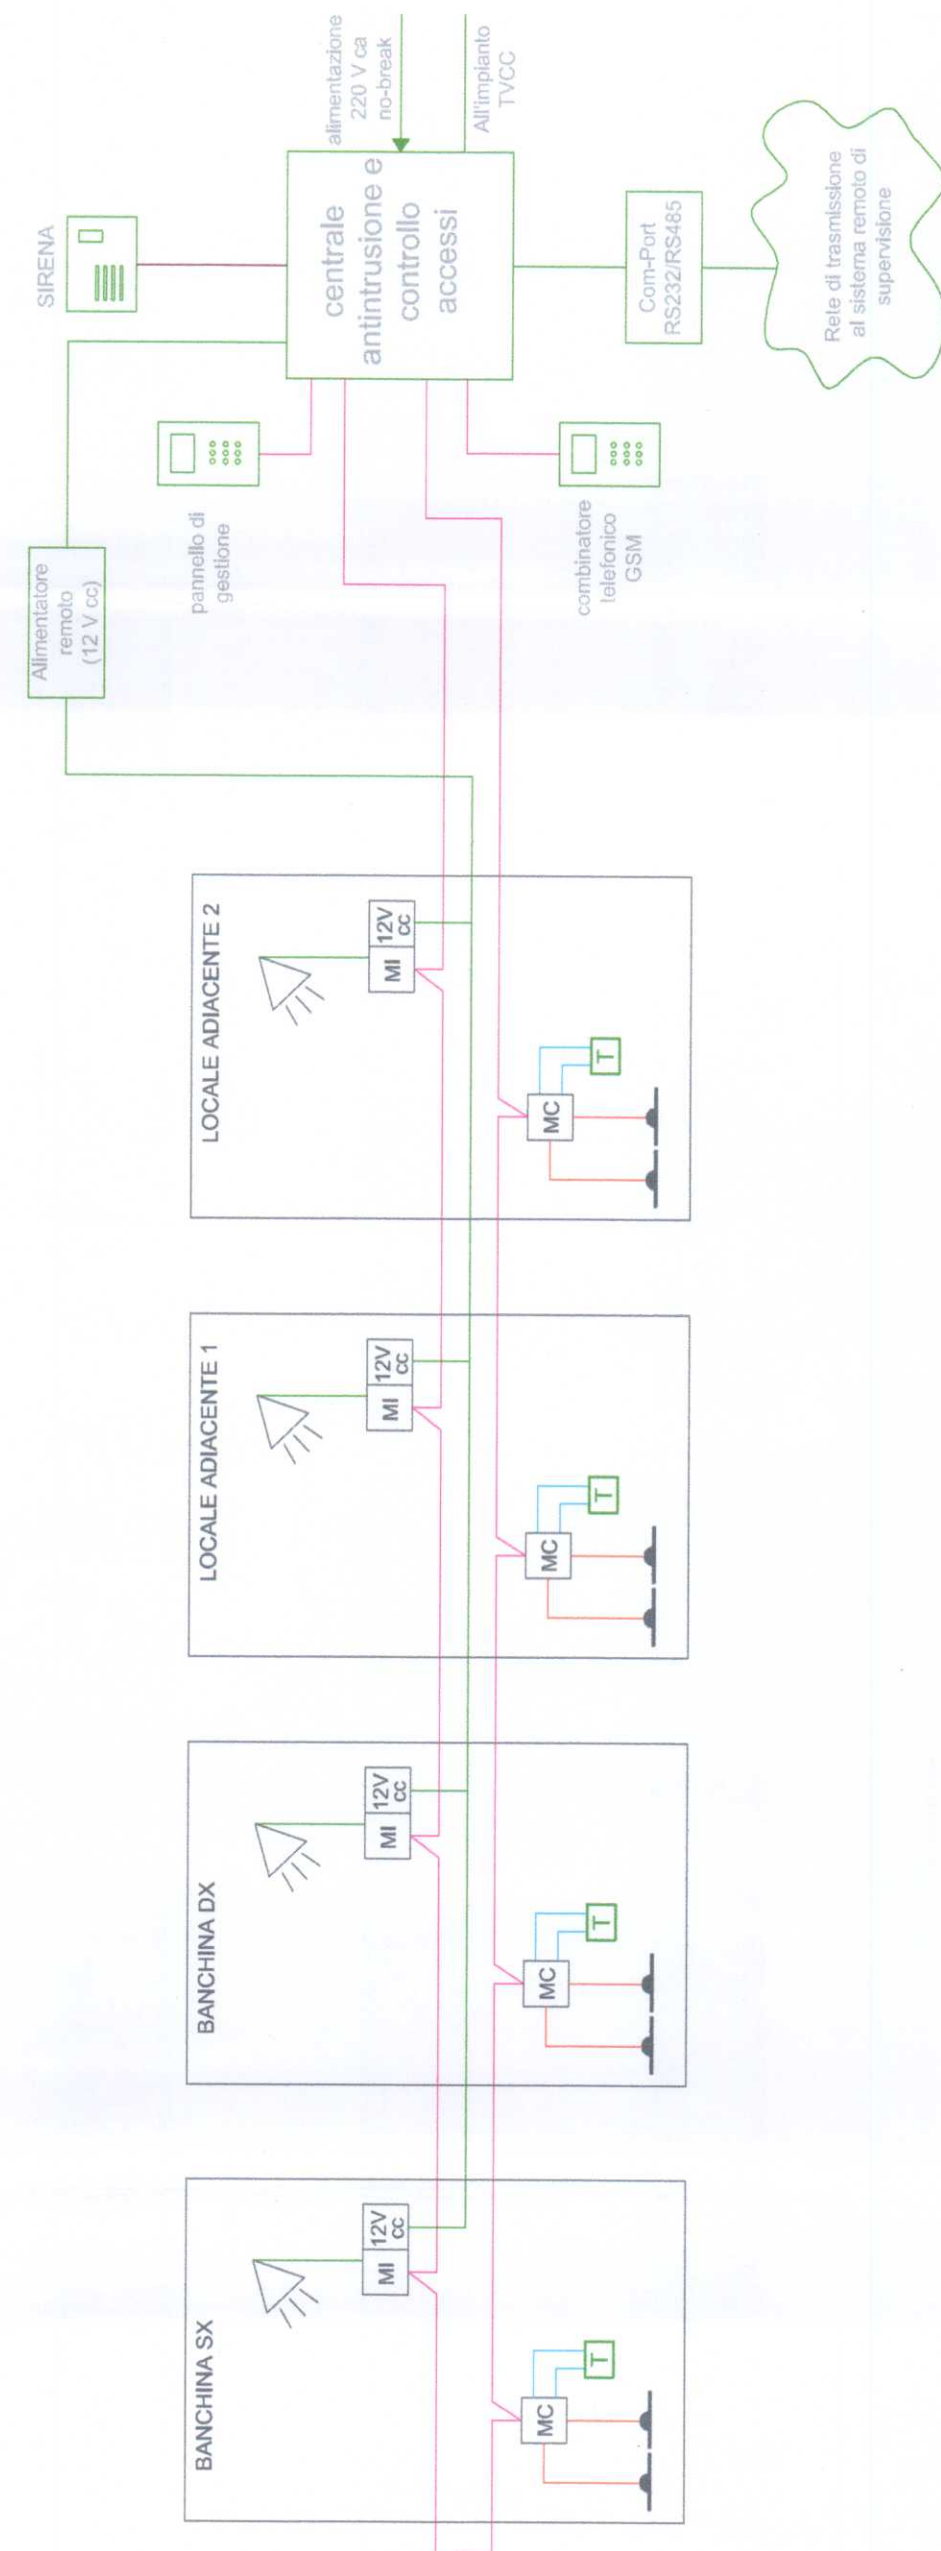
alimentazione 220 V ca no-break

All'impianto TVCC

SIRENA

centrale antintrusione e controllo accessi

Com-Port RS232/RS485

Rete di trasmissione al sistema remoto di supervisione

pannello di gestione

combinatore telefonico GSM

Alimentatore remoto (12 V cc)

LOCALE ADIACENTE 2

MI

12V cc

MC

T

LOCALE ADIACENTE 1

MI

12V cc

MC

T

BANCHINA DX

MI

12V cc

MC

T

BANCHINA SX

MI

12V cc

MC

T